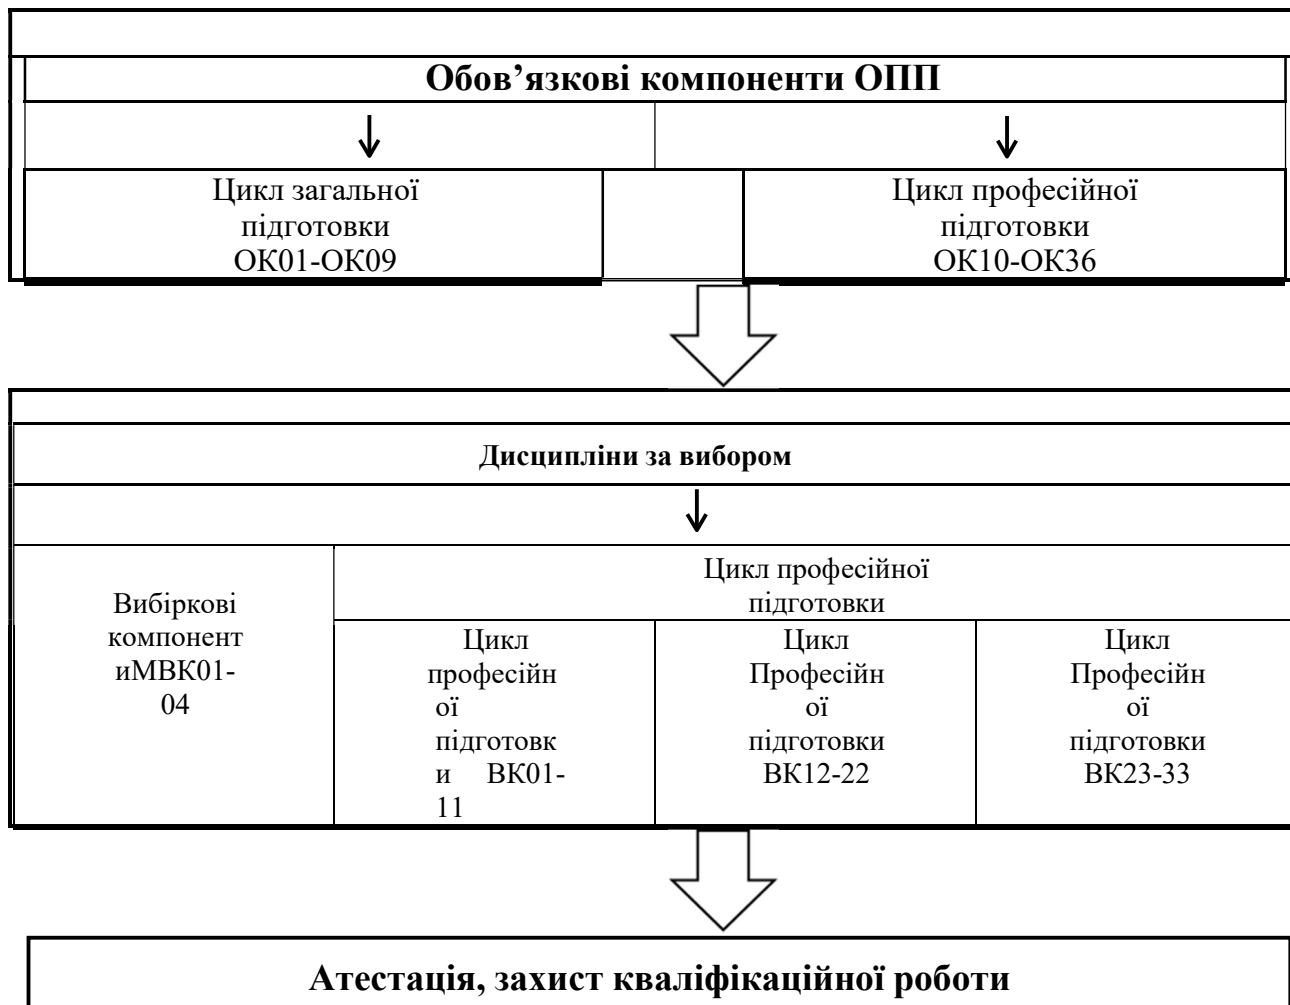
Обов’язкові компоненти ОПП

| Цикл загальної підготовки ОК01-ОК09 | | Цикл професійної підготовки ОК10-ОК36 |
|---|---|---|

Дисципліни за вибором

| Вибіркові компонентиМВК01-04 | Цикл професійної підготовки | | |
|---|---|---|---|
| | Цикл професійної підготовки ВК01-11 | Цикл Професійної підготовки ВК12-22 | Цикл Професійної підготовки ВК23-33 |

Атестація, захист кваліфікаційної роботи